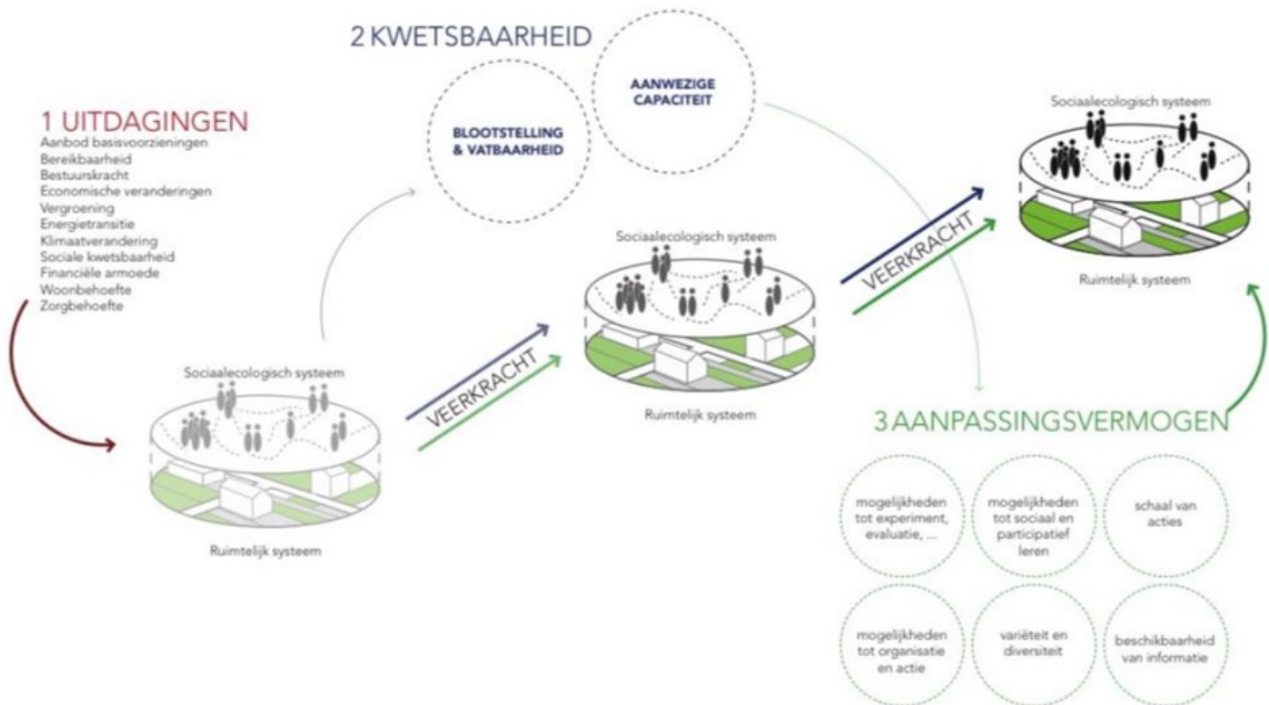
2 KWETSBAARHEID

BLOOTSTELLING & VATBAARHEID

AANWEZIGE CAPACITEIT

1 UITDAGINGEN
Aanbod basisvoorzieningen
Bereikbaarheid
Bestuurskracht
Economische veranderingen
Vergroening
Energietransitie
Klimaatverandering
Sociale kwetsbaarheid
Financiële armoede
Woonbehoefte
Zorgbehoefte

Sociaalecologisch systeem

Ruimtelijk systeem

VEERKRACHT

Sociaalecologisch systeem

Ruimtelijk systeem

VEERKRACHT

Sociaalecologisch systeem

Ruimtelijk systeem

3 AANPASSINGSVERMOGEN

mogelijkheden tot experiment, evaluatie, ...

mogelijkheden tot sociaal en participatief leren

schaal van acties

mogelijkheden tot organisatie en actie

variëteit en diversiteit

beschikbaarheid van informatie